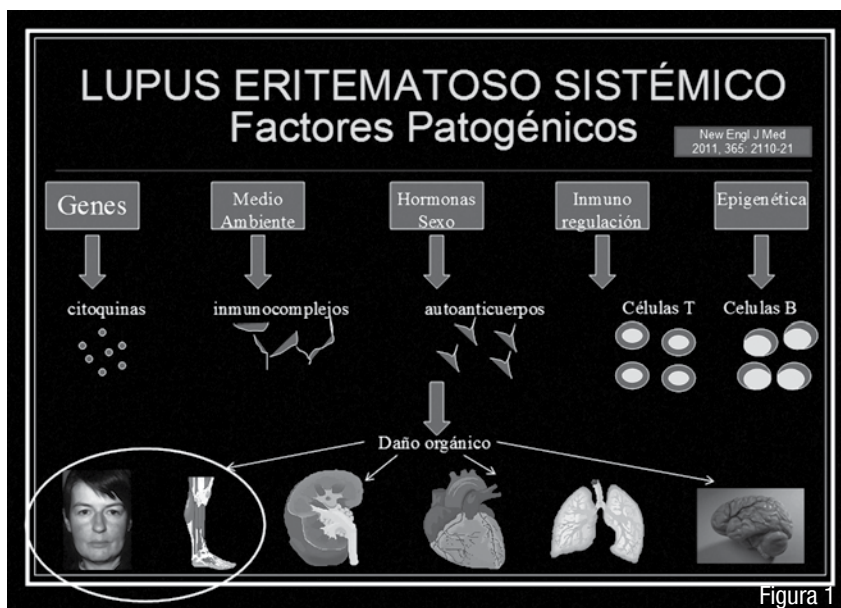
LUPUS ERITEMATOSO SISTÉMICO
Factores Patogénicos

New Engl J Med 2011, 365: 2110-21

Genes

Medio Ambiente

Hormonas Sexo

Inmuno regulación

Epigenética

citoquinas

inmunocomplejos

autoanticuerpos

Células T

Celulas B

Daño orgánico

Figura 1